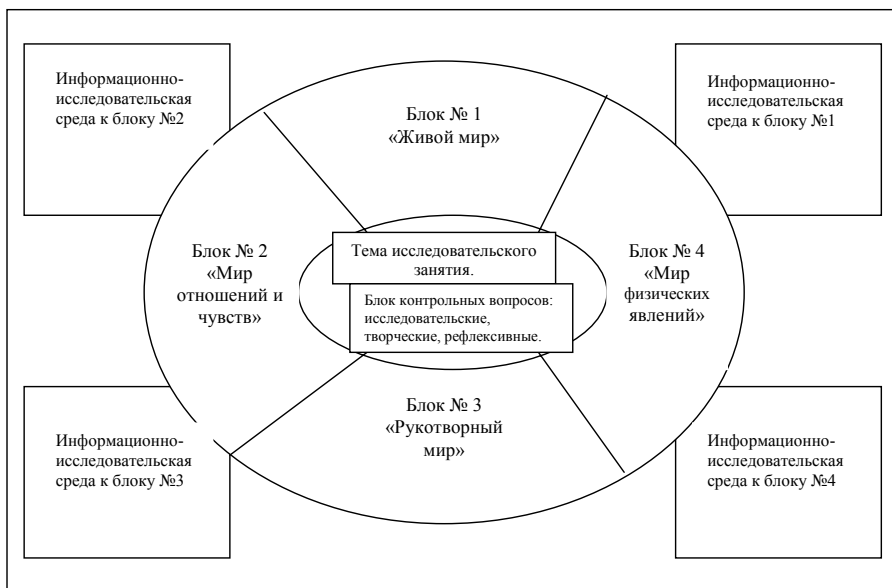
Информационно-исследовательская среда к блоку №2

Блок № 1 «Живой мир»

Информационно-исследовательская среда к блоку №1

Блок № 2 «Мир отношений и чувств»

Тема исследовательского занятия.

Блок контрольных вопросов: исследовательские, творческие, рефлексивные.

Блок № 4 «Мир физических явлений»

Информационно-исследовательская среда к блоку №3

Блок № 3 «Рукотворный мир»

Информационно-исследовательская среда к блоку №4